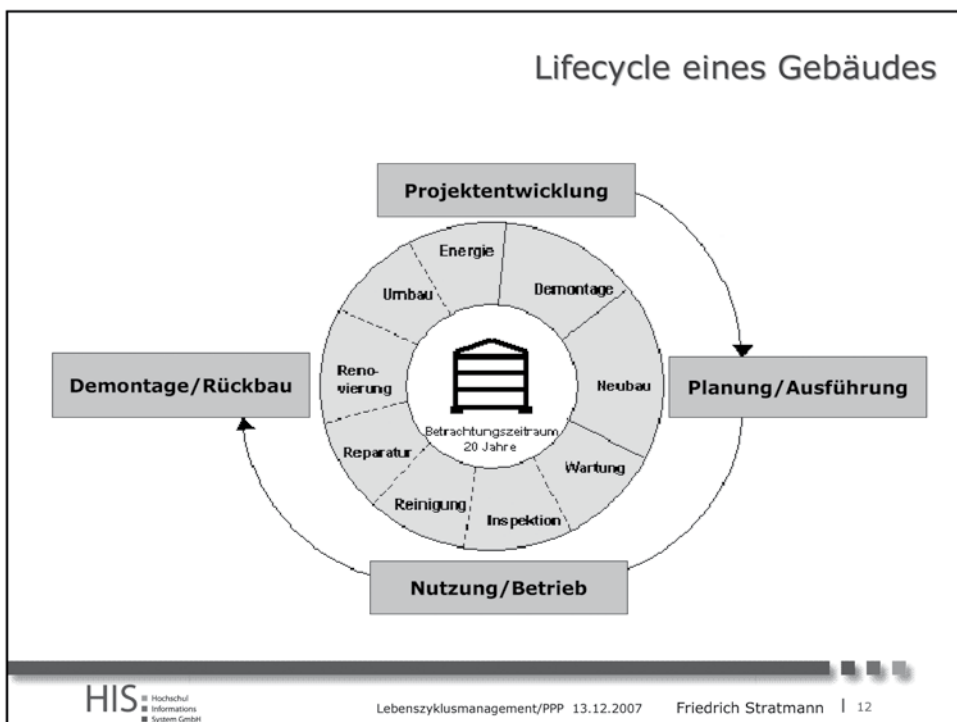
Lifecycle eines Gebäudes

Projektentwicklung

Planung/Ausführung

Nutzung/Betrieb

Demontage/Rückbau

Energie

Demontage

Neubau

Wartung

Inspektion

Reinigung

Reparatur

Renovierung

Umbau

Betrachtungszeitraum 20 Jahre

HIS Hochschul Informations System GmbH

Lebenszyklusmanagement/PPP 13.12.2007 Friedrich Stratmann | 12